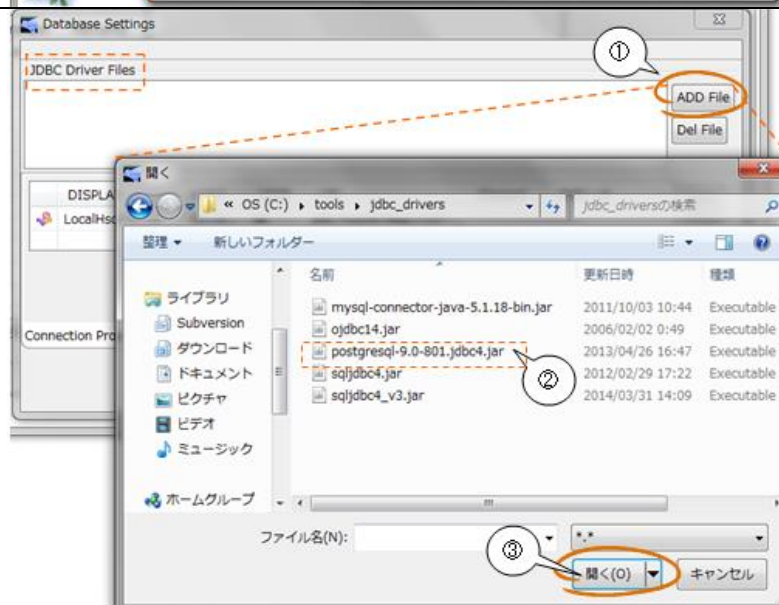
Database Settings

JDBC Driver Files

①

ADD File

Del File

DISPLA

LocalHs

Connection Pro

開く

« OS (C:) ▸ tools ▸ jdbc_drivers

jdbc_driversの検索

整理 ▾ 新しいフォルダー

| 名前 | 更新日時 | 種類 |
|---|---|---|
| mysql-connector-java-5.1.18-bin.jar | 2011/10/03 10:44 | Executable |
| ojdbc14.jar | 2006/02/02 0:49 | Executable |
| postgresql-9.0-801.jdbc4.jar | 2013/04/26 16:47 | Executable |
| sqljdbc4.jar | 2012/02/29 17:22 | Executable |
| sqljdbc4_v3.jar | 2014/03/31 14:09 | Executable |

②

ライブラリ

Subversion

ダウンロード

ドキュメント

ピクチャ

ビデオ

ミュージック

ホームグループ

ファイル名(N):

*.*

③

開く(O)

キャンセル